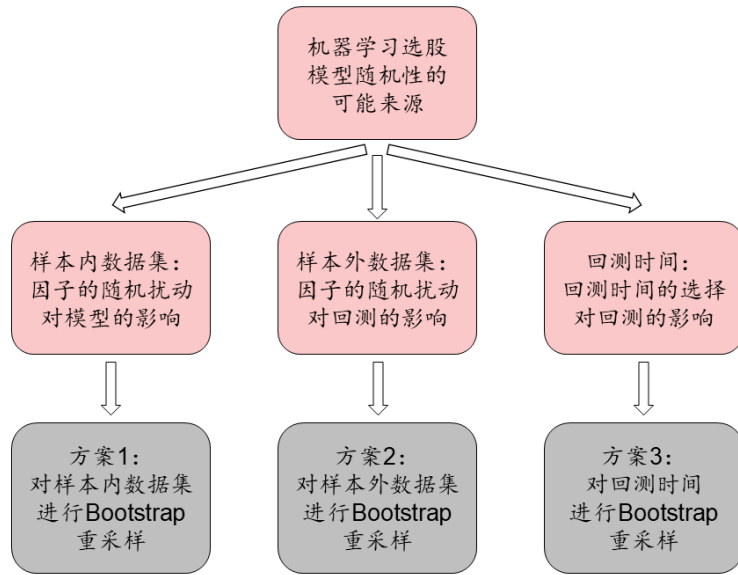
机器学习选股模型随机性的可能来源

样本内数据集：因子的随机扰动对模型的影响

样本外数据集：因子的随机扰动对回测的影响

回测时间：回测时间的选择对回测的影响

方案1：对样本内数据集进行Bootstrap重采样

方案2：对样本外数据集进行Bootstrap重采样

方案3：对回测时间进行Bootstrap重采样